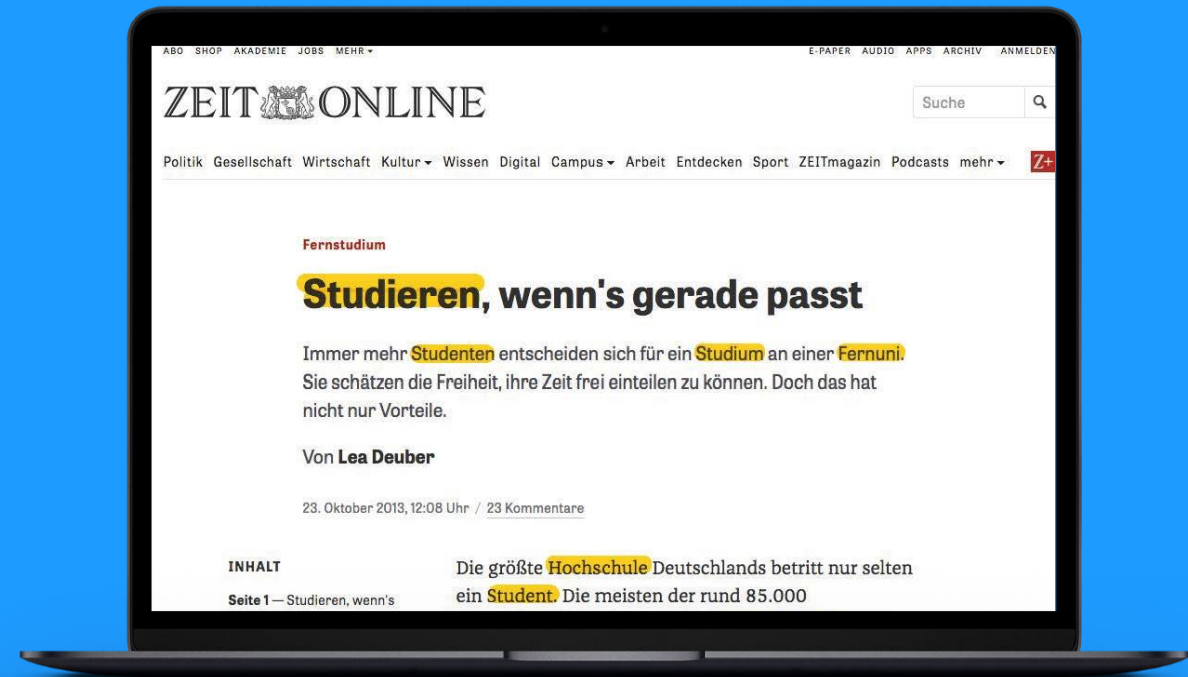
ABO SHOP AKADEMIE JOBS MEHR ▾ E-PAPER AUDIO APPS ARCHIV ANMELDEN

ZEIT ONLINE

Suche

Politik Gesellschaft Wirtschaft Kultur ▾ Wissen Digital Campus ▾ Arbeit Entdecken Sport ZEITmagazin Podcasts mehr ▾ Z+

Fernstudium

Studieren, wenn's gerade passt

Immer mehr Studenten entscheiden sich für ein Studium an einer Fernuni. Sie schätzen die Freiheit, ihre Zeit frei einteilen zu können. Doch das hat nicht nur Vorteile.

Von Lea Deuber

23. Oktober 2013, 12:08 Uhr / 23 Kommentare

INHALT

Seite 1 — Studieren, wenn's

Die größte Hochschule Deutschlands betritt nur selten ein Student. Die meisten der rund 85.000